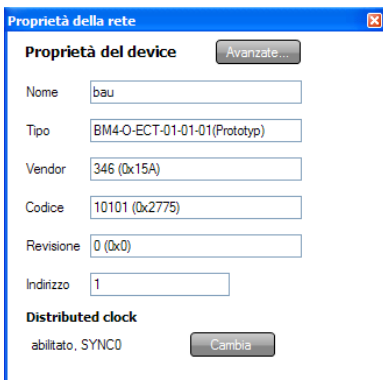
Proprietà della rete

Proprietà del device

Avanzate...

Nome
bau

Tipo
BM4-O-ECT-01-01-01(Prototyp)

Vendor
346 (0x15A)

Codice
10101 (0x2775)

Revisione
0 (0x0)

Indirizzo
1

Distributed clock

abilitato, SYNC0

Cambia